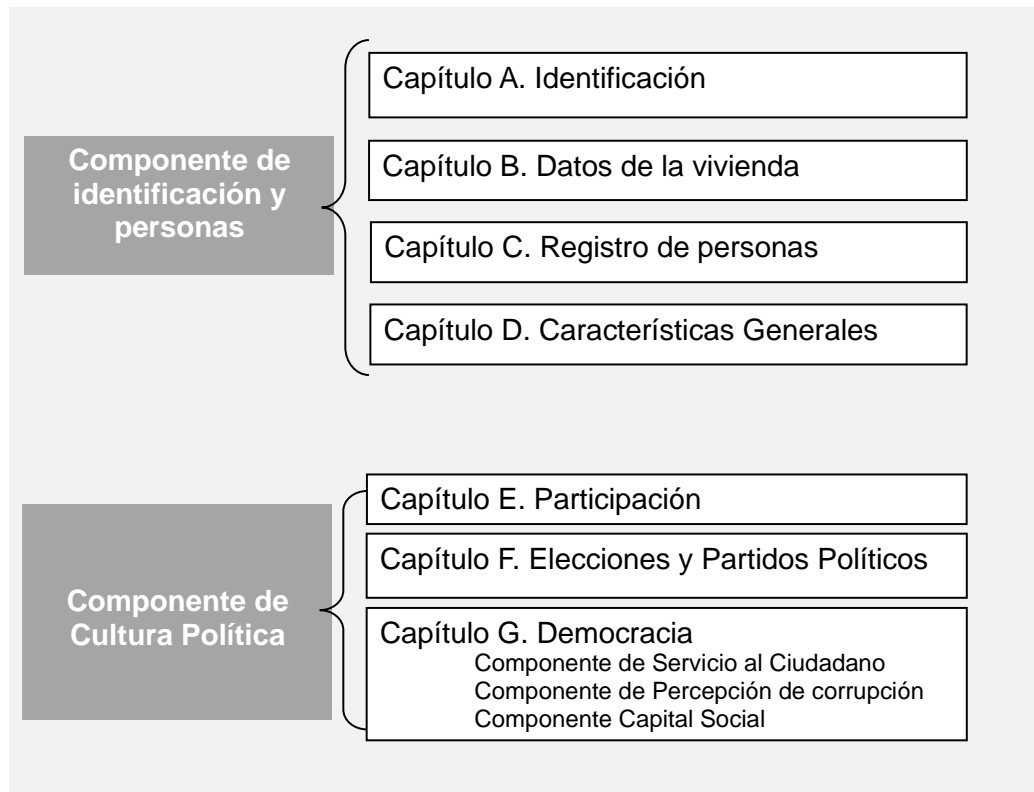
Componente de identificación y personas

Capítulo A. Identificación

Capítulo B. Datos de la vivienda

Capítulo C. Registro de personas

Capítulo D. Características Generales

Componente de Cultura Política

Capítulo E. Participación

Capítulo F. Elecciones y Partidos Políticos

Capítulo G. Democracia
Componente de Servicio al Ciudadano
Componente de Percepción de corrupción
Componente Capital Social